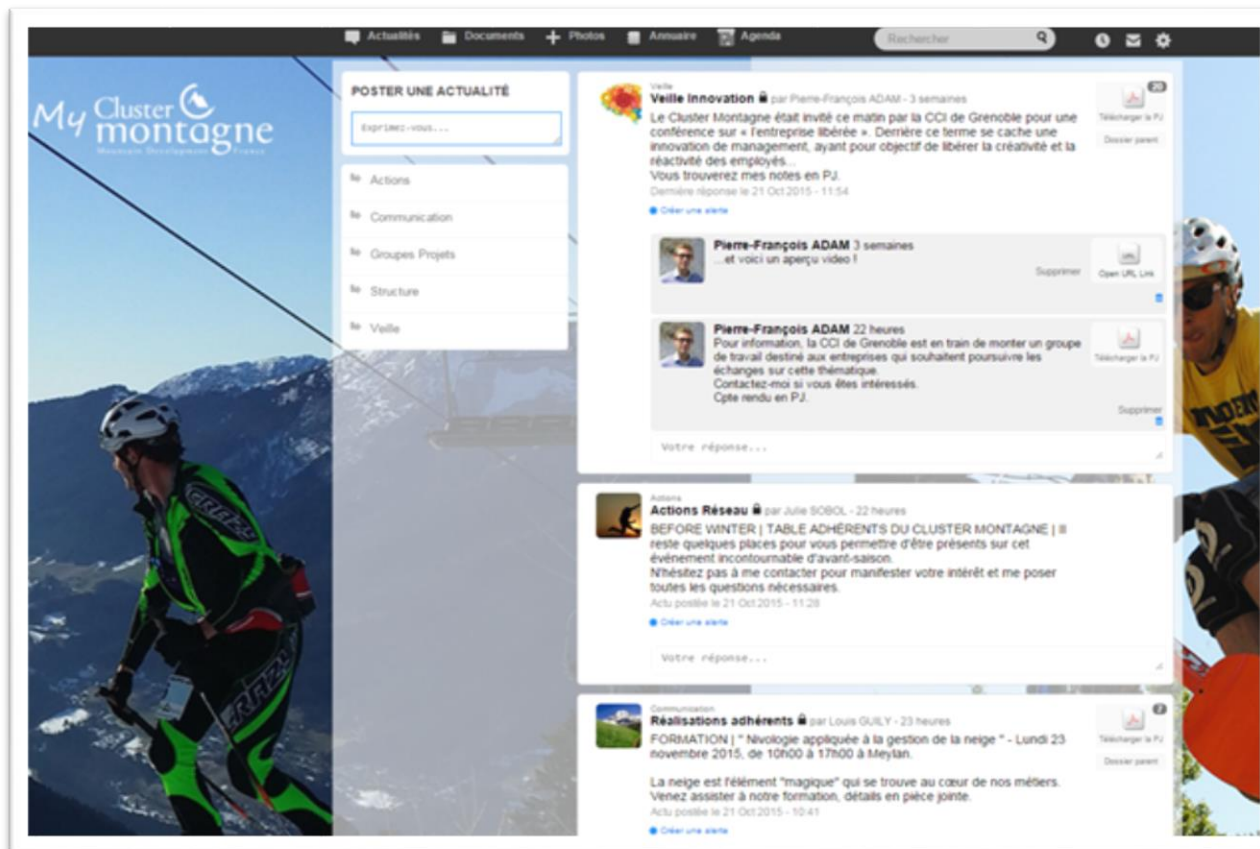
Actualités Documents Photos Annuaire Agenda Rechercher

My Cluster montagne
Mountain Development France

POSTER UNE ACTUALITÉ
Exprimez-vous...

Actions
Communication
Groupes Projets
Structure
Veille

Veille
Veille Innovation par Pierre-François ADAM - 3 semaines
Le Cluster Montagne était invité ce matin par la CCI de Grenoble pour une conférence sur « l'entreprise libérée ». Derrière ce terme se cache une innovation de management, ayant pour objectif de libérer la créativité et la réactivité des employés...
Vous trouverez mes notes en PJ.
Dernière réponse le 21 Oct 2015 - 11:54
Créer une alerte
20
Télécharger la PJ
Dossier parent

Pierre-François ADAM 3 semaines
...et voici un aperçu video !
Supprimer
Open URL Link

Pierre-François ADAM 22 heures
Pour information, la CCI de Grenoble est en train de monter un groupe de travail destiné aux entreprises qui souhaitent poursuivre les échanges sur cette thématique.
Contactez-moi si vous êtes intéressés.
Cpte rendu en PJ.
Télécharger la PJ
Supprimer

Votre réponse...

Actions
Actions Réseau par Julie SOBOL - 22 heures
BEFORE WINTER | TABLE ADHÉRENTS DU CLUSTER MONTAGNE | Il reste quelques places pour vous permettre d'être présents sur cet événement incontournable d'avant-saison.
N'hésitez pas à me contacter pour manifester votre intérêt et me poser toutes les questions nécessaires.
Actu postée le 21 Oct 2015 - 11:28
Créer une alerte

Votre réponse...

Communication
Réalisations adhérents par Louis GUILY - 23 heures
FORMATION | " Nivologie appliquée à la gestion de la neige " - Lundi 23 novembre 2015, de 10h00 à 17h00 à Meylan.

La neige est l'élément "magique" qui se trouve au cœur de nos métiers. Venez assister à notre formation, détails en pièce jointe.
Actu postée le 21 Oct 2015 - 10:41
Créer une alerte
7
Télécharger la PJ
Dossier parent